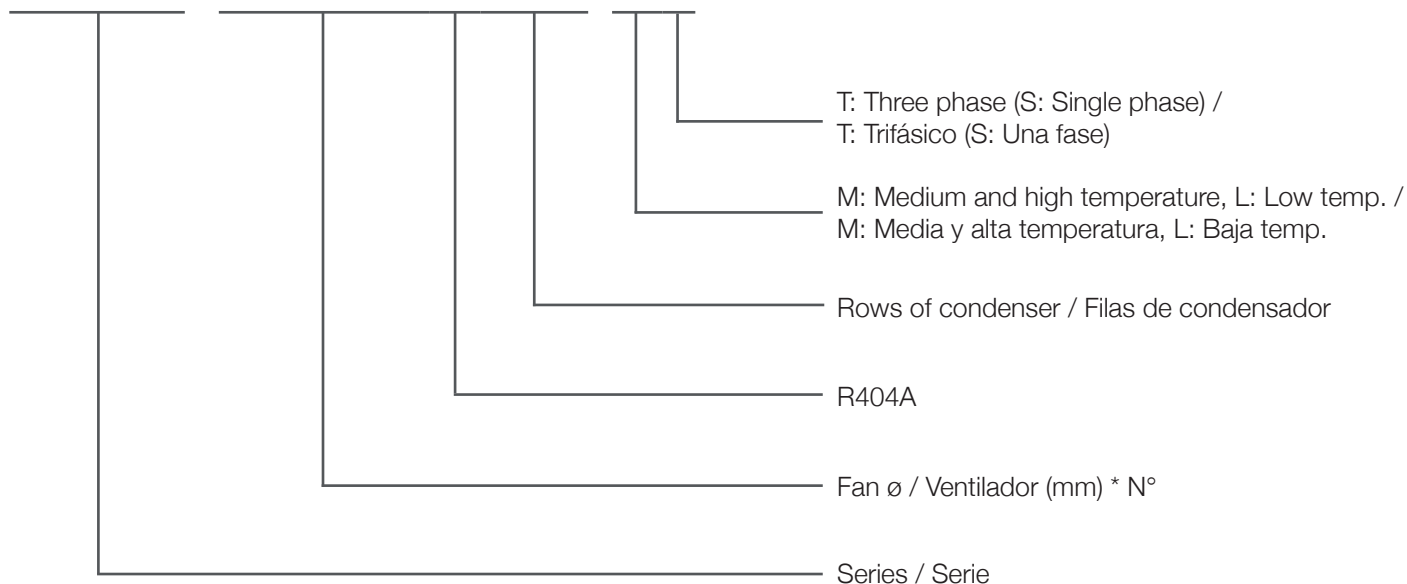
T: Three phase (S: Single phase) /
T: Trifásico (S: Una fase)

M: Medium and high temperature, L: Low temp. /
M: Media y alta temperatura, L: Baja temp.

Rows of condenser / Filas de condensador

R404A

Fan ø / Ventilador (mm) * N°

Series / Serie